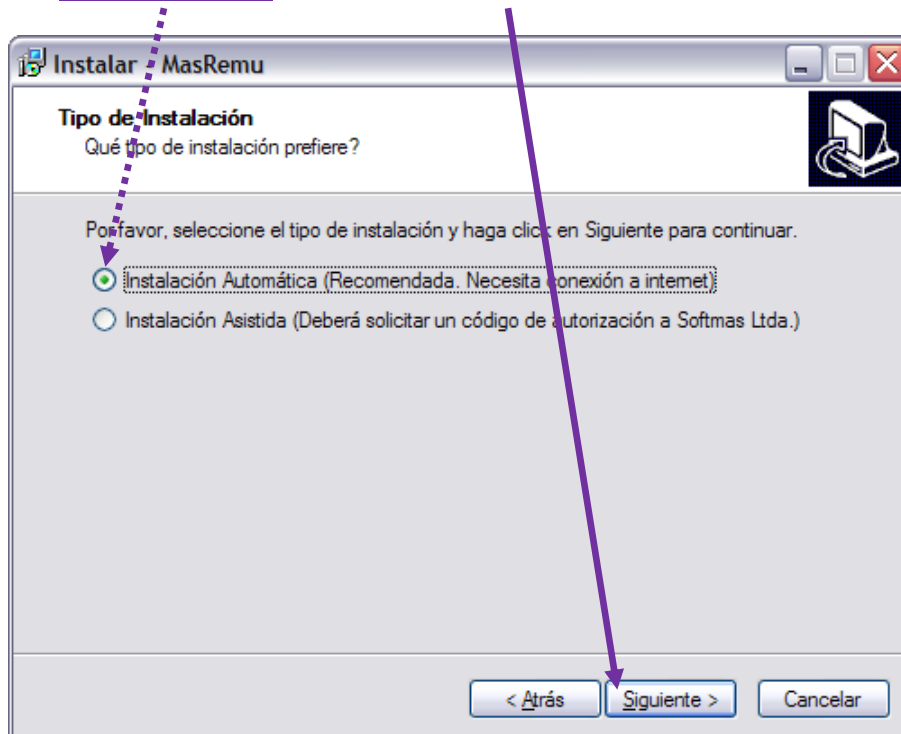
Instalar - MasRemu

Tipo de Instalación
Qué tipo de instalación prefiere?

Porfavor, seleccione el tipo de instalación y haga click en Siguiente para continuar.

Instalación Automática (Recomendada. Necesita conexión a internet)

Instalación Asistida (Deberá solicitar un código de autorización a Softmas Ltda.)

< Atrás
Siguiente >
Cancelar